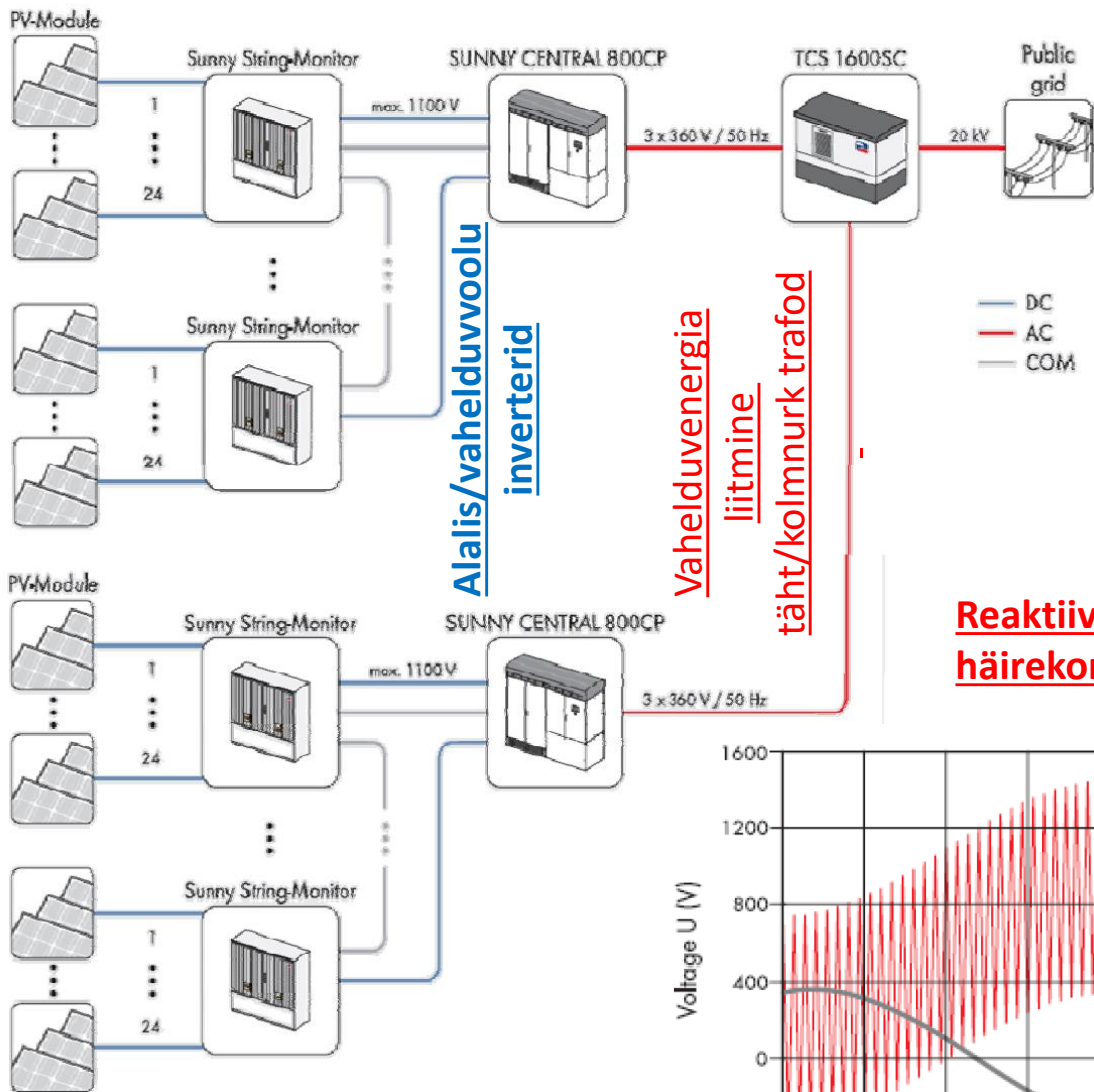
PV-Module

Sunny String-Monitor

1

24

max. 1100 V

SUNNY CENTRAL 800CP

3 x 360 V / 50 Hz

TCS 1600SC

20 kV

Public grid

DC
AC
COM

Sunny String-Monitor

1

24

Alalis/vahelduvvoolu inverterid

Vahelduvenergia liitmine täht/kolmnurk trafod

PV-Module

Sunny String-Monitor

1

24

max. 1100 V

SUNNY CENTRAL 800CP

3 x 360 V / 50 Hz

Sunny String-Monitor

1

24

Reaktiiv
häirekor

1600
1200
800
400
0
Voltage U (V)